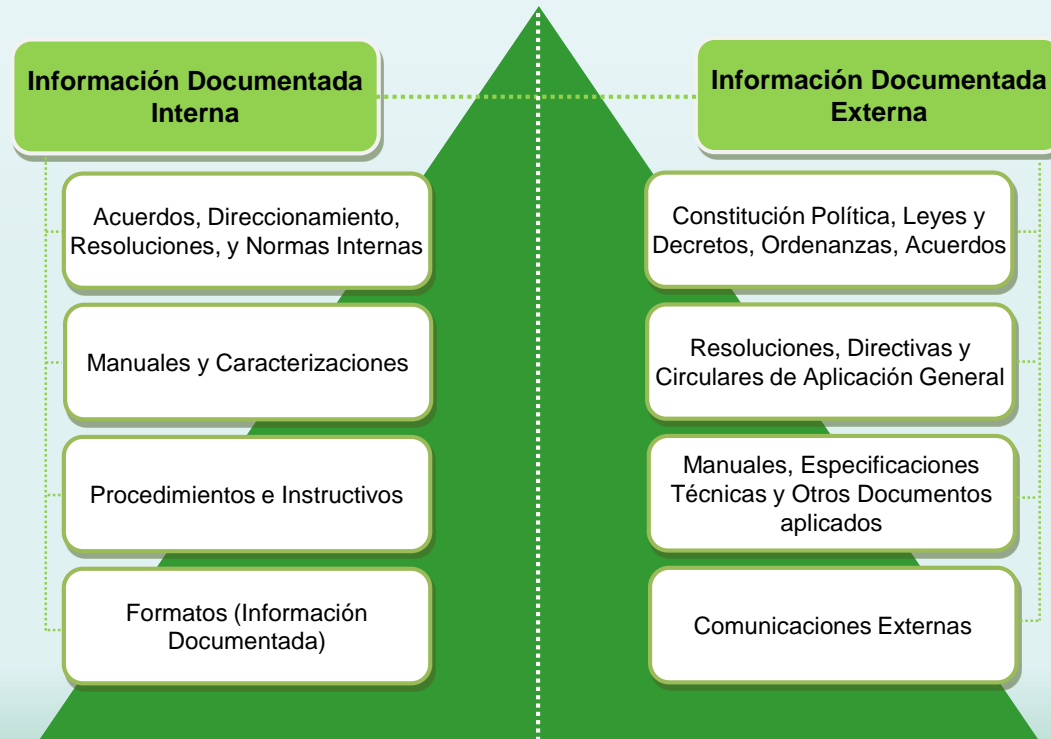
Información Documentada Interna

Acuerdos, Direccionamiento, Resoluciones, y Normas Internas

Manuales y Caracterizaciones

Procedimientos e Instructivos

Formatos (Información Documentada)

Información Documentada Externa

Constitución Política, Leyes y Decretos, Ordenanzas, Acuerdos

Resoluciones, Directivas y Circulares de Aplicación General

Manuales, Especificaciones Técnicas y Otros Documentos aplicados

Comunicaciones Externas